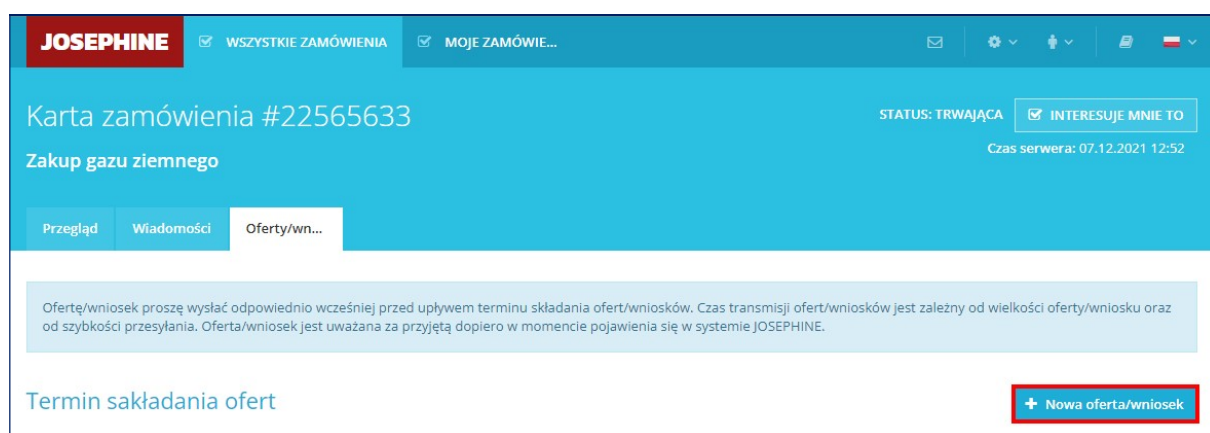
JOSEPHINE WSZYSTKIE ZAMÓWIENIA MOJE ZAMÓWIE...

Karta zamówienia #22565633

STATUS: TRWAJĄCA INTERESUJE MNIE TO

Zakup gazu ziemnego

Czas serwera: 07.12.2021 12:52

Przegląd Wiadomości Oferty/wn...

Ofertę/wniosek proszę wysłać odpowiednio wcześniej przed upływem terminu składania ofert/wniosków. Czas transmisji ofert/wniosków jest zależny od wielkości oferty/wniosku oraz od szybkości przesyłania. Oferta/wniosek jest uważana za przyjętą dopiero w momencie pojawienia się w systemie JOSEPHINE.

Termin składania ofert

+ Nowa oferta/wniosek